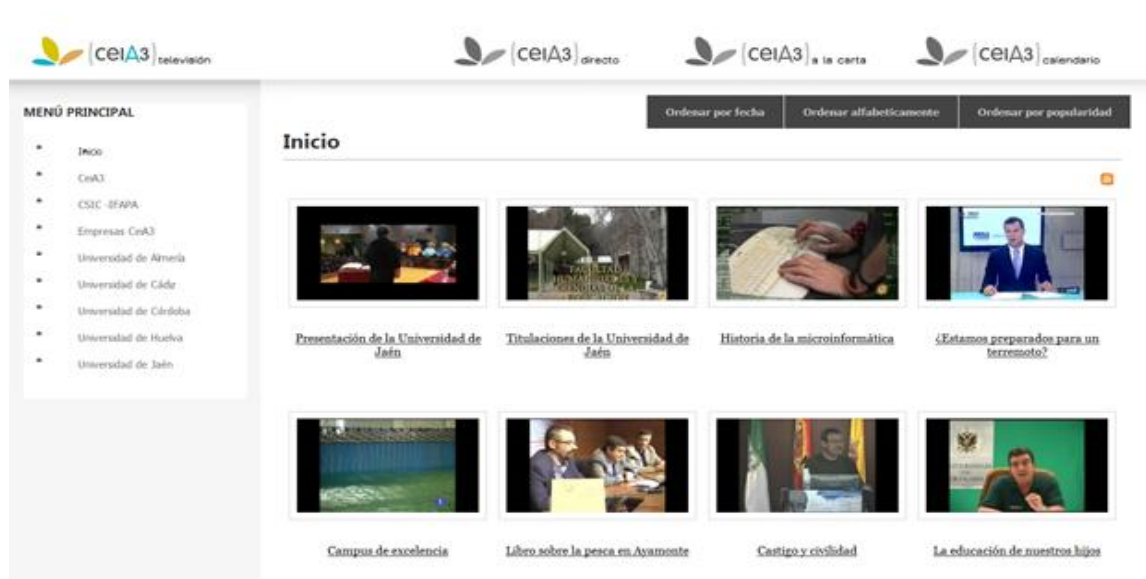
ceiA3 televisión

ceiA3 directo

ceiA3 a la carta

ceiA3 calendario

MENÚ PRINCIPAL

- Inicio
- CeiA3
- CSIC -IFAPA
- Empresas CeiA3
- Universidad de Almería
- Universidad de Cádiz
- Universidad de Córdoba
- Universidad de Huelva
- Universidad de Jaén

Ordenar por fecha | Ordenar alfabeticamente | Ordenar por popularidad

Inicio

Presentación de la Universidad de Jaén

Titulaciones de la Universidad de Jaén

Historia de la microinformática

¿Estamos preparados para un terremoto?

Campus de excelencia

Libro sobre la pesca en Ayamonte

Castigo y civilidad

La educación de nuestros hijos